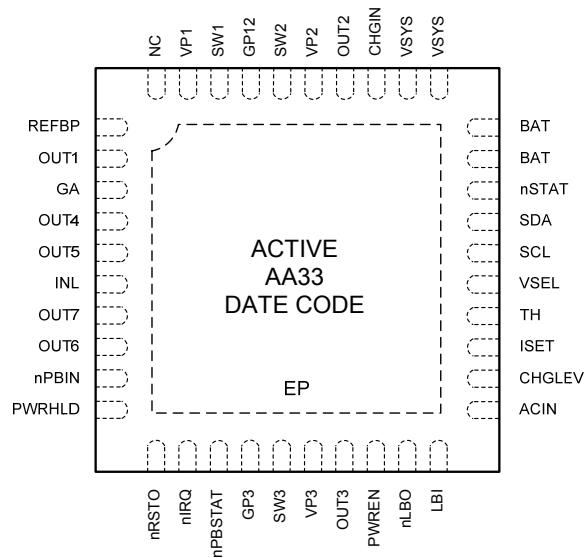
NC
VP1
SW1
GP12
SW2
VP2
OUT2
CHGIN
VSYS
VSYS

REFBP
OUT1
GA
OUT4
OUT5
INL
OUT7
OUT6
nPBIN
PWRHLD

ACTIVE
AA33
DATE CODE

EP

BAT
BAT
nSTAT
SDA
SCL
VSEL
TH
ISET
CHGLEV
ACIN

nRSTO
nIRQ
nPBSTAT
GP3
SW3
VP3
OUT3
PWREN
nLBO
LBI